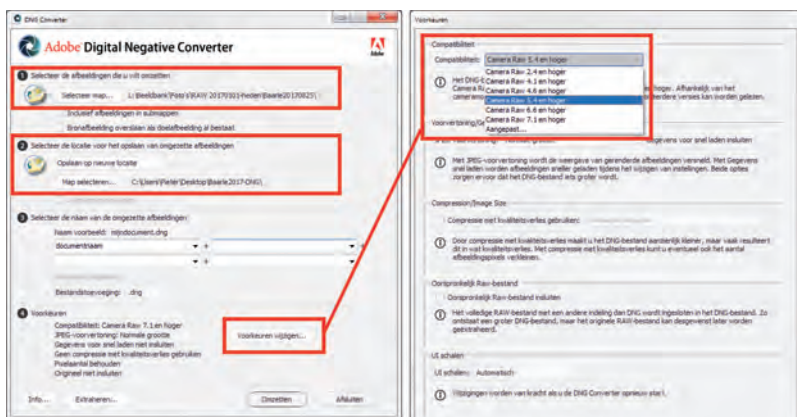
DNG Converter

Adobe Digital Negative Converter

Adobe

1 Selecteer de afbeeldingen die u wilt omzetten

Selecteer map... L:\Beeldbank\Foto's\RAW 2017\0301-Peter\Baarle20170825\

Inclusief afbeeldingen in submappen

Bronafbeelding overslaan als doelafbeelding al bestaat

2 Selecteer de locatie voor het opslaan van omgezette afbeeldingen

Opslaan op nieuwe locatie

Map selecteren... C:\Users\Peter\Desktop\Baarle2017-DNG\

3 Selecteer de naam van de omgezette afbeeldingen

Naam voorbeeld: mijndocument.dng

documentnaam

Bestandsextensie: .dng

4 Voorkeuren

Compatibiliteit: Camera Raw 7.1 en hoger
JPEG-voorvertoning: Normale grootte
Gegevens voor snel laden niet insluiten
Geen compressie met kwaliteitsverlies gebruiken
Pixelaantal behouden
Origineel niet insluiten

Voorkeuren wijzigen...

Info... Extraheren... Omzetten Afsluiten

Voorkeuren

Compatibiliteit

Compatibiliteit: Camera Raw 5.4 en hoger

Camera Raw 2.4 en hoger
Camera Raw 4.1 en hoger
Camera Raw 4.6 en hoger
Camera Raw 5.4 en hoger
Camera Raw 6.6 en hoger
Camera Raw 7.1 en hoger
Aangepast...

Het DNG-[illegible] hoger. Afhankelijk van het camera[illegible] versies kan worden gelezen.

Voorvertoning/Ge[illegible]

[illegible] gegevens voor snel laden insluiten

Het JPEG-voorvertoning wordt de weergave van gerenderde afbeeldingen versneld. Met Gegevens snel laden worden afbeeldingen sneller geladen tijdens het wijzigen van instellingen. Beide opties zorgen ervoor dat het DNG-bestand iets groter wordt.

Compression/Image Size

Compressie met kwaliteitsverlies gebruiken: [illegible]

Door compressie met kwaliteitsverlies maakt u het DNG-bestand aanzienlijk kleiner, maar vaak resulteert dit in een kwaliteitsverlies. Met compressie met kwaliteitsverlies kunt u eventueel ook het aantal afbeeldingspixels verkleinen.

Oorspronkelijk Raw-bestand

Oorspronkelijk Raw-bestand insluiten

Het volledige RAW-bestand met een andere indeling dan DNG wordt ingesloten in het DNG-bestand. Zo ontstaat een groter DNG-bestand, maar het originele RAW-bestand kan desgewenst later worden geëxtraheerd.

UI schalen

UI schalen: Automatisch

Wijzigingen worden van kracht als u de DNG Converter opnieuw start.